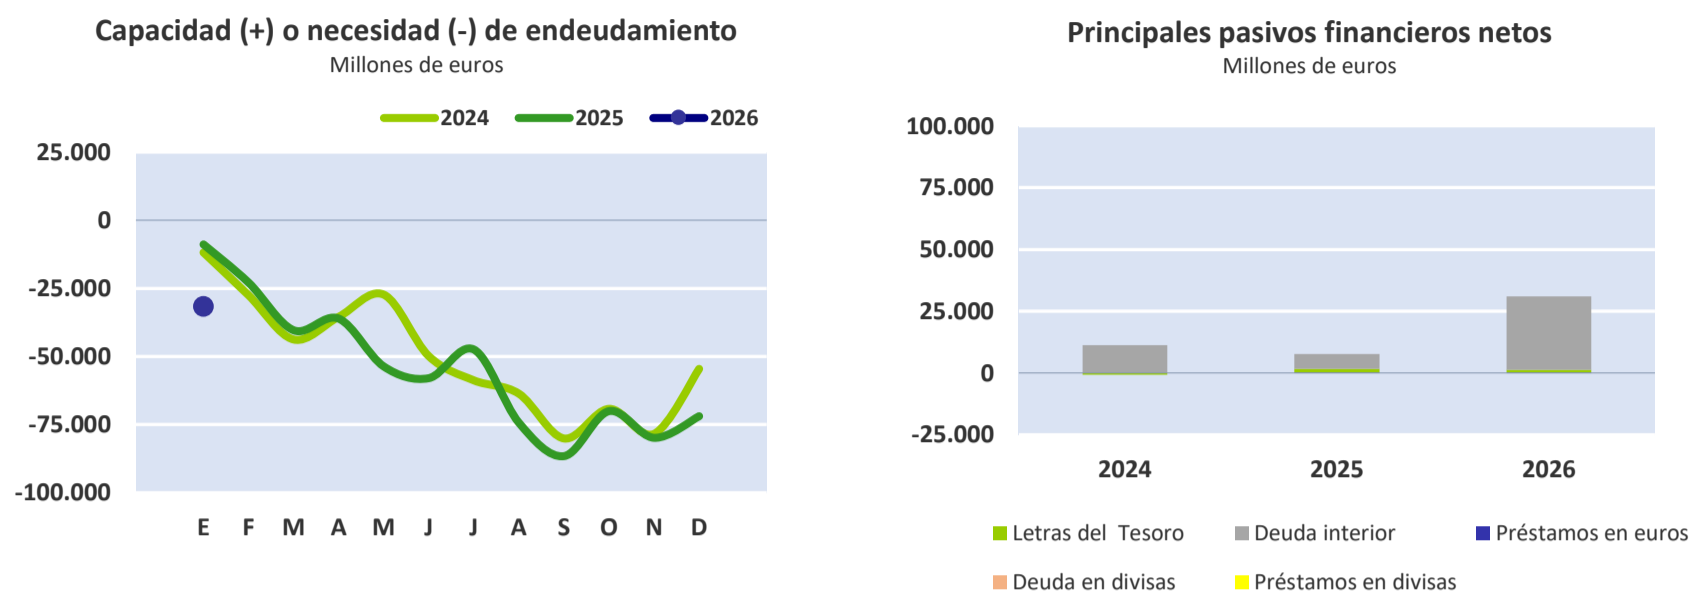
Capacidad (+) o necesidad (-) de endeudamiento
Millones de euros

2024 2025 2026

25.000
0
-25.000
-50.000
-75.000
-100.000

E F M A M J J A S O N D

Principales pasivos financieros netos
Millones de euros

100.000
75.000
50.000
25.000
0
-25.000

2024 2025 2026

Letras del Tesoro
Deuda interior
Préstamos en euros
Deuda en divisas
Préstamos en divisas